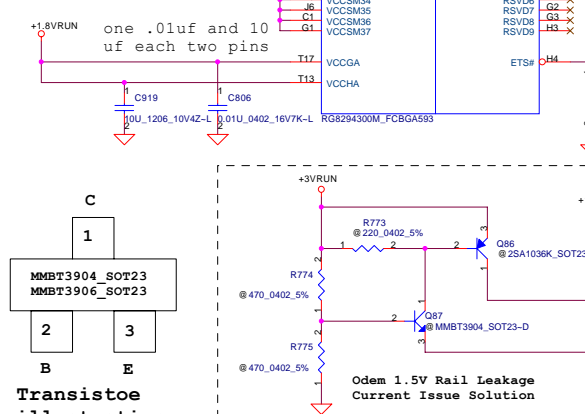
+1.8VRUN

one .01uf and 10 uf each two pins

J6 VCCSM34
C1 VCCSM35
G1 VCCSM36
VCCSM37

T17 VCCGA
T13 VCCHA

RSVD6 G2
RSVD7 G3
RSVD8 H3
RSVD9

ETS# H4

C919
10U_1206_10V4Z-L

C806
0.01U_0402_16V7K-L

RG8294300M_FCBGA593

C

1

MMBT3904_SOT23
MMBT3906_SOT23

2 3

B E

Transistoe

+3VRUN

R773
@220_0402_5%
1 2

2

Q86
@2SA1036K_SOT23

R774
@470_0402_5%

2
Q87
@MMBT3904_SOT23-D

R775
@470_0402_5%

Odem 1.5V Rail Leakage Current Issue Solution